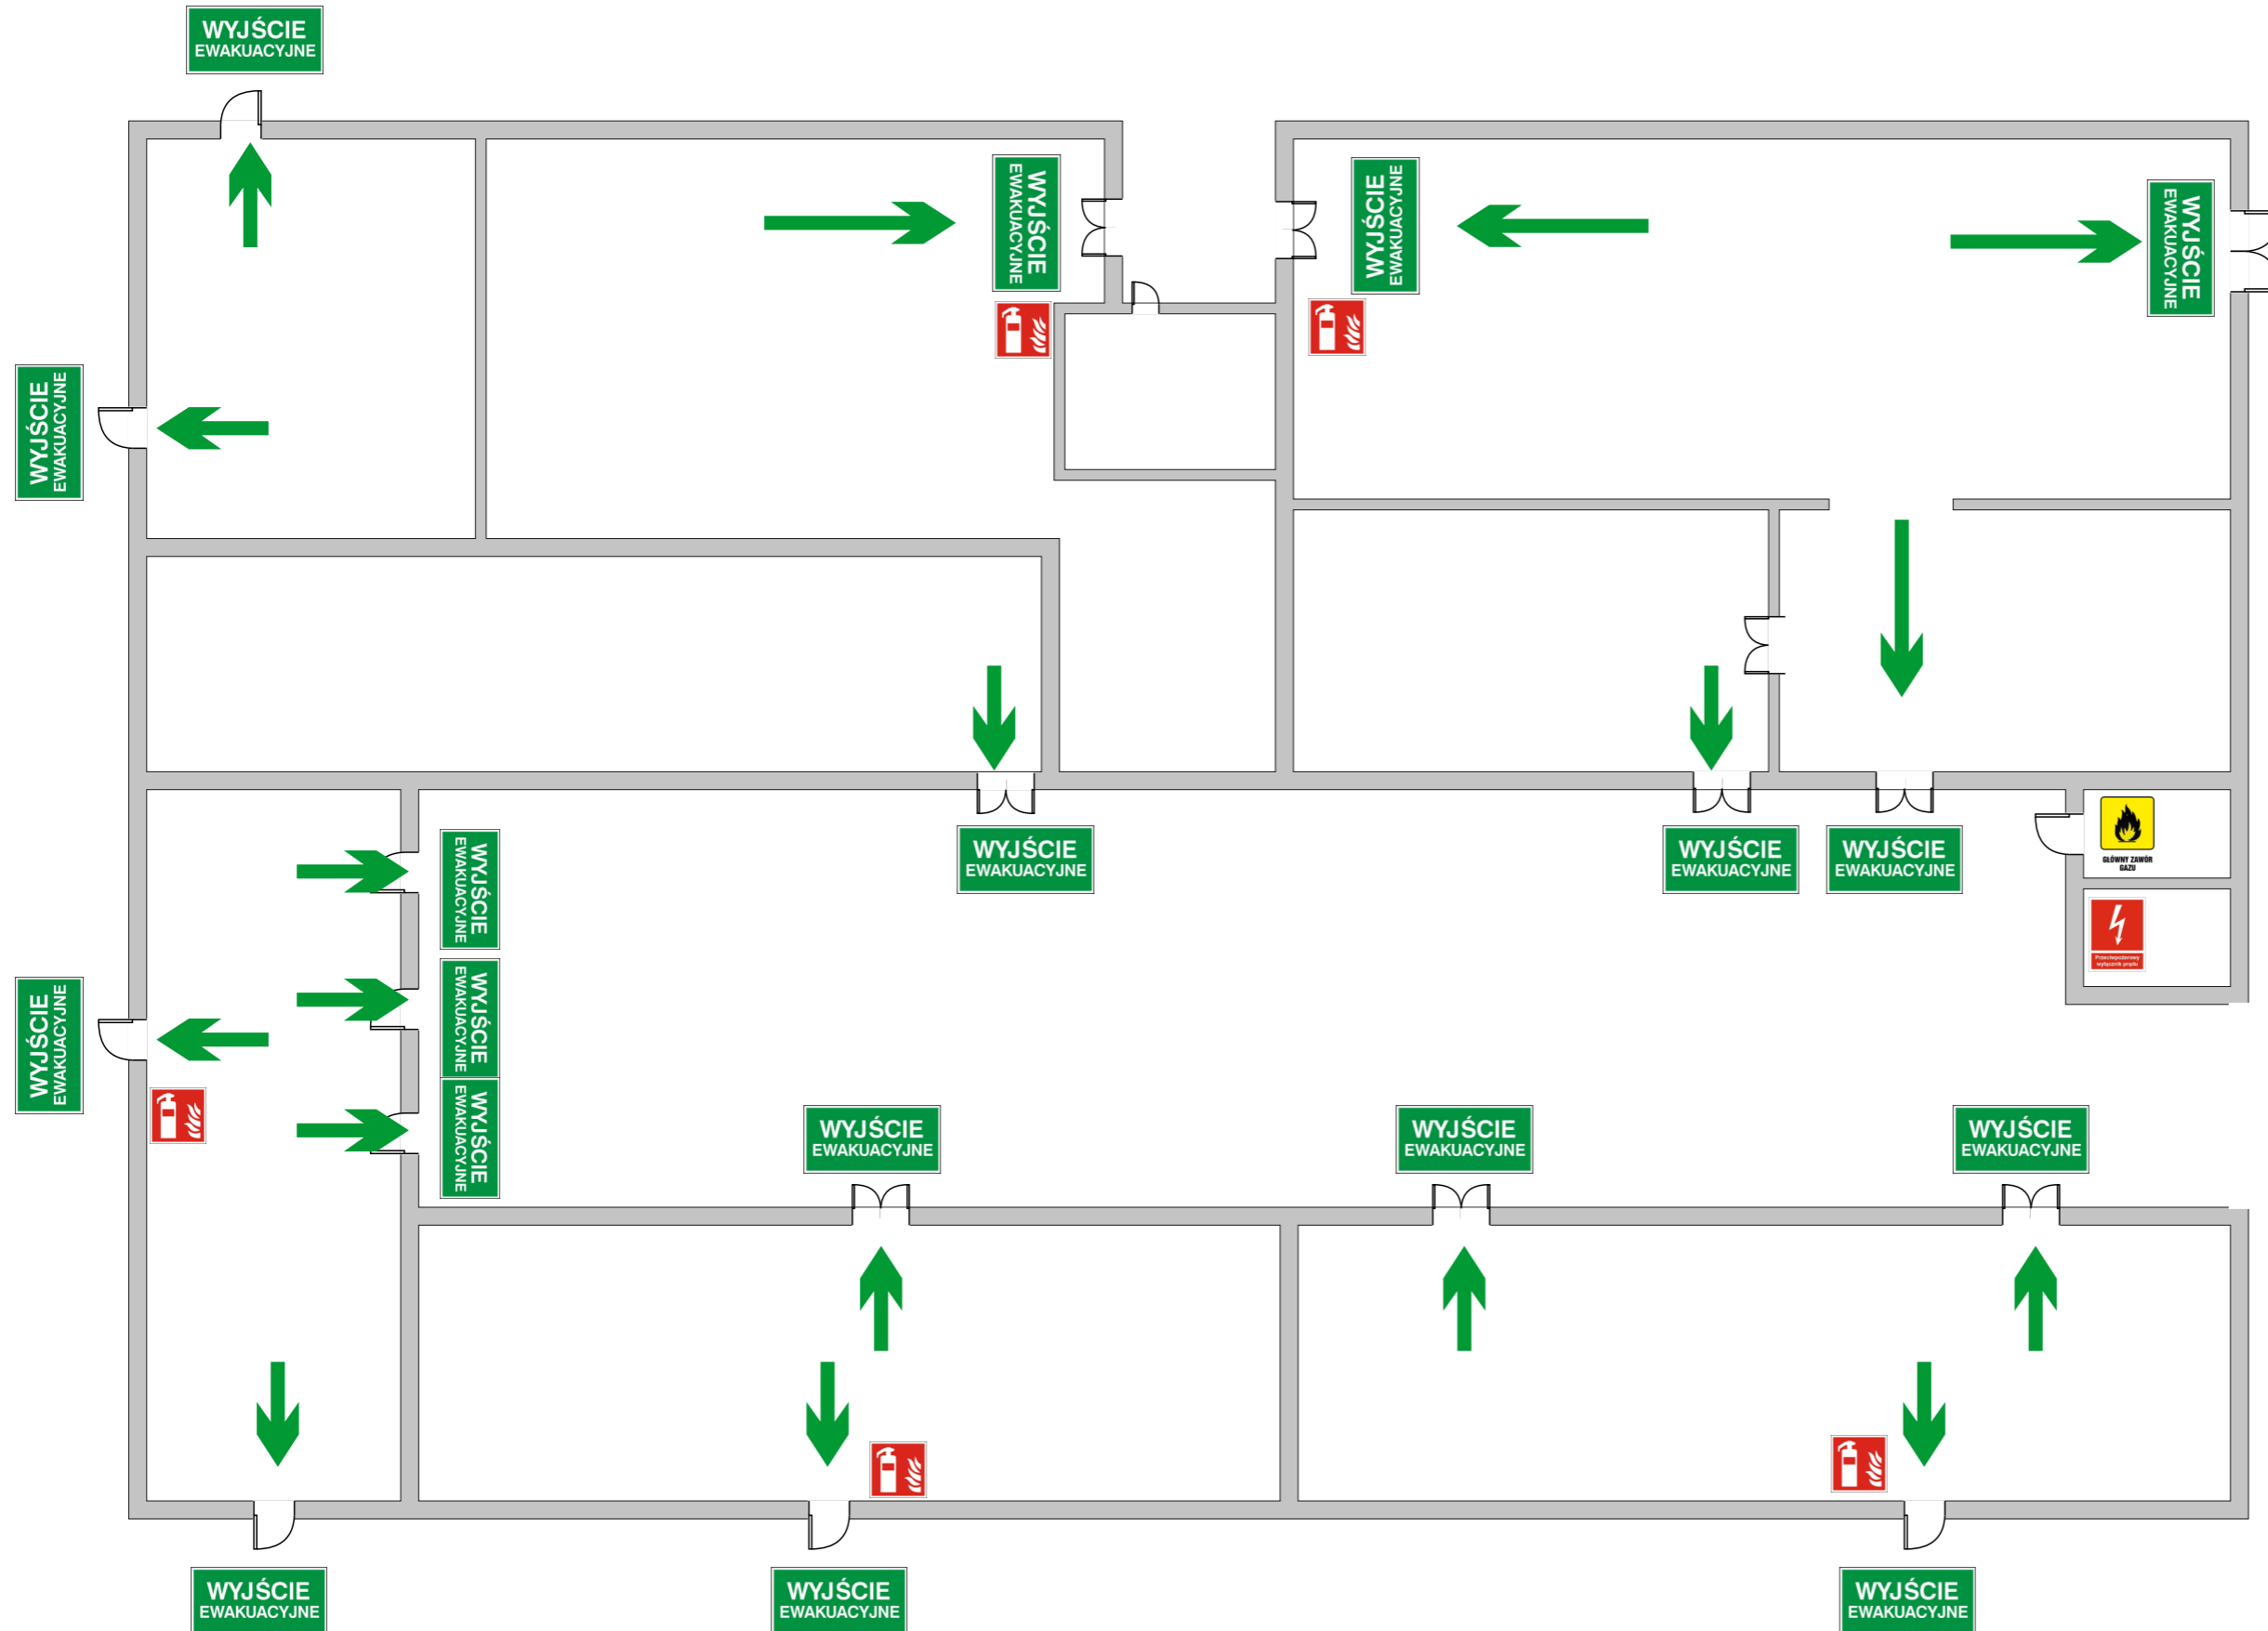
WYJŚCIE EWAKUACYJNE

WYJŚCIE EWAKUACYJNE

WYJŚCIE EWAKUACYJNE

WYJŚCIE EWAKUACYJNE

WYJŚCIE EWAKUACYJNE

WYJŚCIE EWAKUACYJNE

WYJŚCIE EWAKUACYJNE

WYJŚCIE EWAKUACYJNE

GŁÓWNY ZAWÓR GAZU

Przeciwpożarowy wyłącznik prądu

WYJŚCIE EWAKUACYJNE

WYJŚCIE EWAKUACYJNE

WYJŚCIE EWAKUACYJNE

WYJŚCIE EWAKUACYJNE

WYJŚCIE EWAKUACYJNE

WYJŚCIE EWAKUACYJNE

WYJŚCIE EWAKUACYJNE

WYJŚCIE EWAKUACYJNE

WYJŚCIE EWAKUACYJNE

WYJŚCIE EWAKUACYJNE